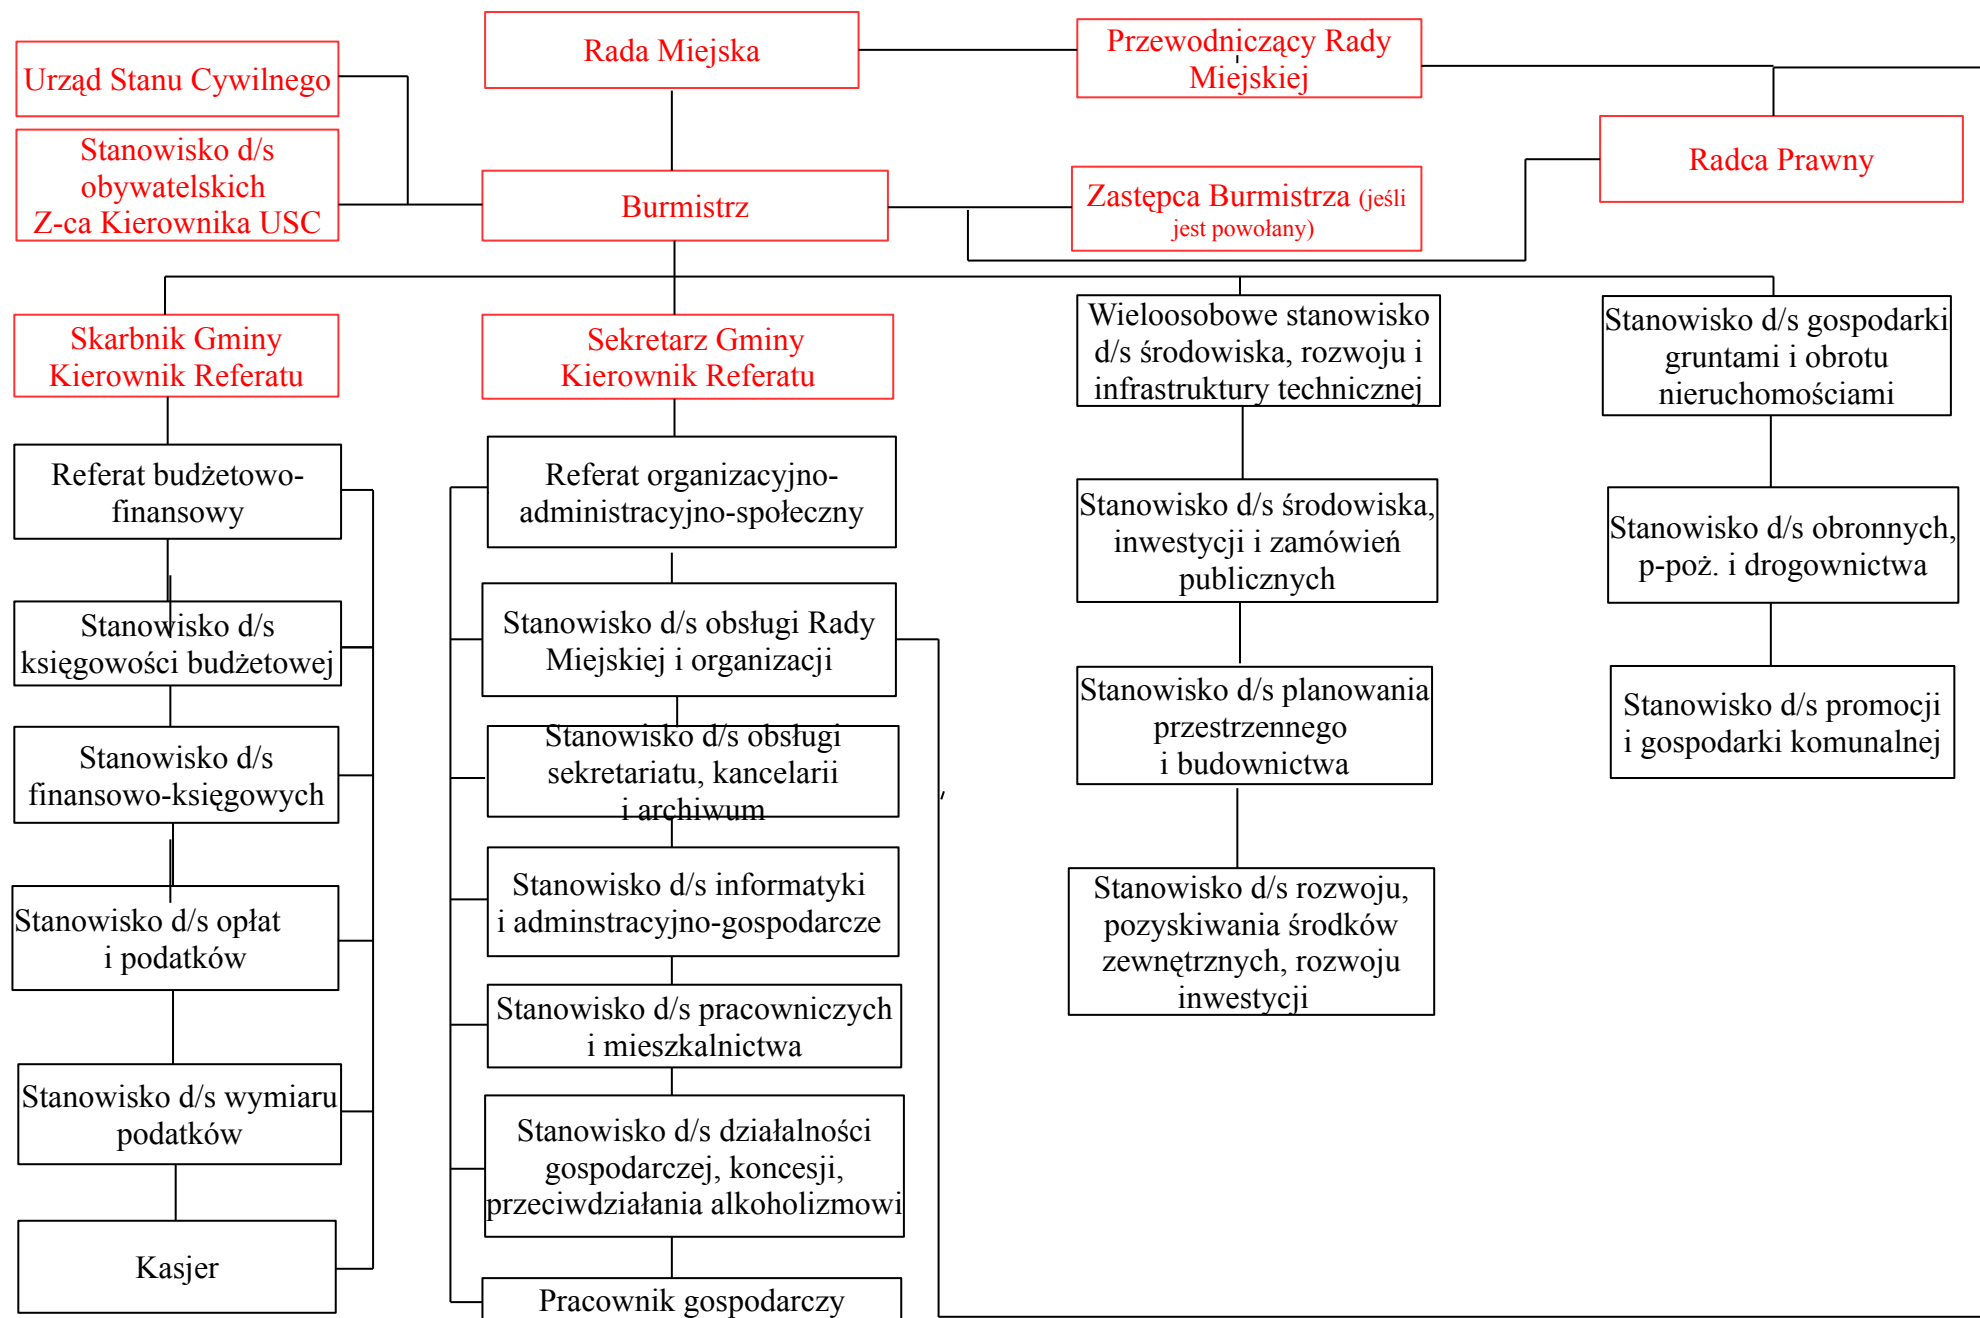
Urząd Stanu Cywilnego

Rada Miejska

Przewodniczący Rady Miejskiej

Stanowisko d/s obywatelskich Z-ca Kierownika USC

Burmistrz

Zastępca Burmistrza (jeśli jest powołany)

Radca Prawny

Skarbnik Gminy Kierownik Referatu

Sekretarz Gminy Kierownik Referatu

Wieloosobowe stanowisko d/s środowiska, rozwoju i infrastruktury technicznej

Stanowisko d/s gospodarki gruntami i obrotu nieruchomościami

Referat budżetowo-finansowy

Stanowisko d/s księgowości budżetowej

Stanowisko d/s finansowo-księgowych

Stanowisko d/s opłat i podatków

Stanowisko d/s wymiaru podatków

Kasjer

Referat organizacyjno-administracyjno-społeczny

Stanowisko d/s obsługi Rady Miejskiej i organizacji

Stanowisko d/s obsługi sekretariatu, kancelarii i archiwum

Stanowisko d/s informatyki i adminstracyjno-gospodarcze

Stanowisko d/s pracowniczych i mieszkalnictwa

Stanowisko d/s działalności gospodarczej, koncesji, przeciwdziałania alkoholizmowi

Pracownik gospodarczy

Stanowisko d/s środowiska, inwestycji i zamówień publicznych

Stanowisko d/s planowania przestrzennego i budownictwa

Stanowisko d/s rozwoju, pozyskiwania środków zewnętrznych, rozwoju inwestycji

Stanowisko d/s obronnych, p-poż. i drogownictwa

Stanowisko d/s promocji i gospodarki komunalnej